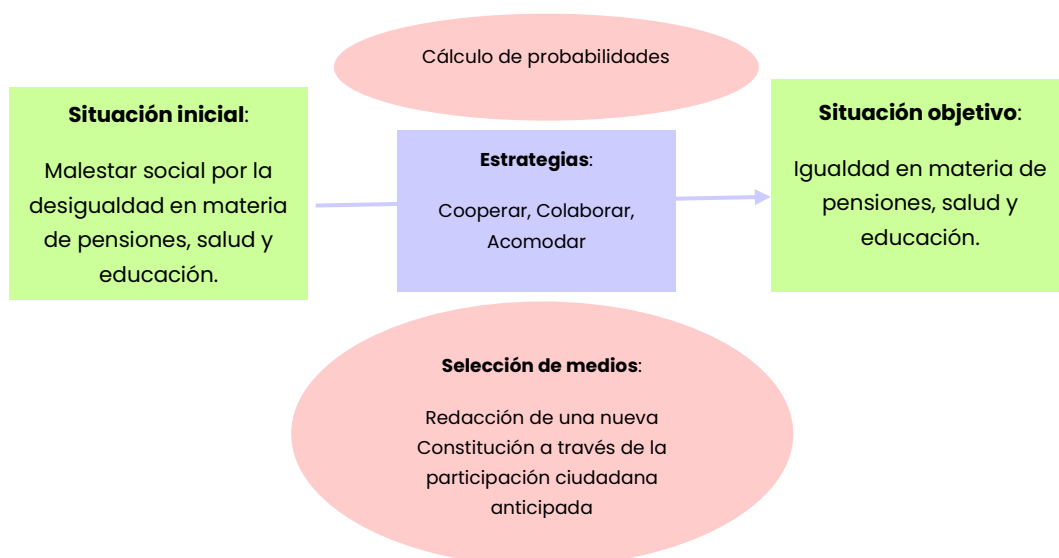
Cálculo de probabilidades

**Situación inicial**:

Malestar social por la desigualdad en materia de pensiones, salud y educación.

**Estrategias**:

Cooperar, Colaborar, Acomodar

**Situación objetivo**:

Igualdad en materia de pensiones, salud y educación.

**Selección de medios**:

Redacción de una nueva Constitución a través de la participación ciudadana anticipada